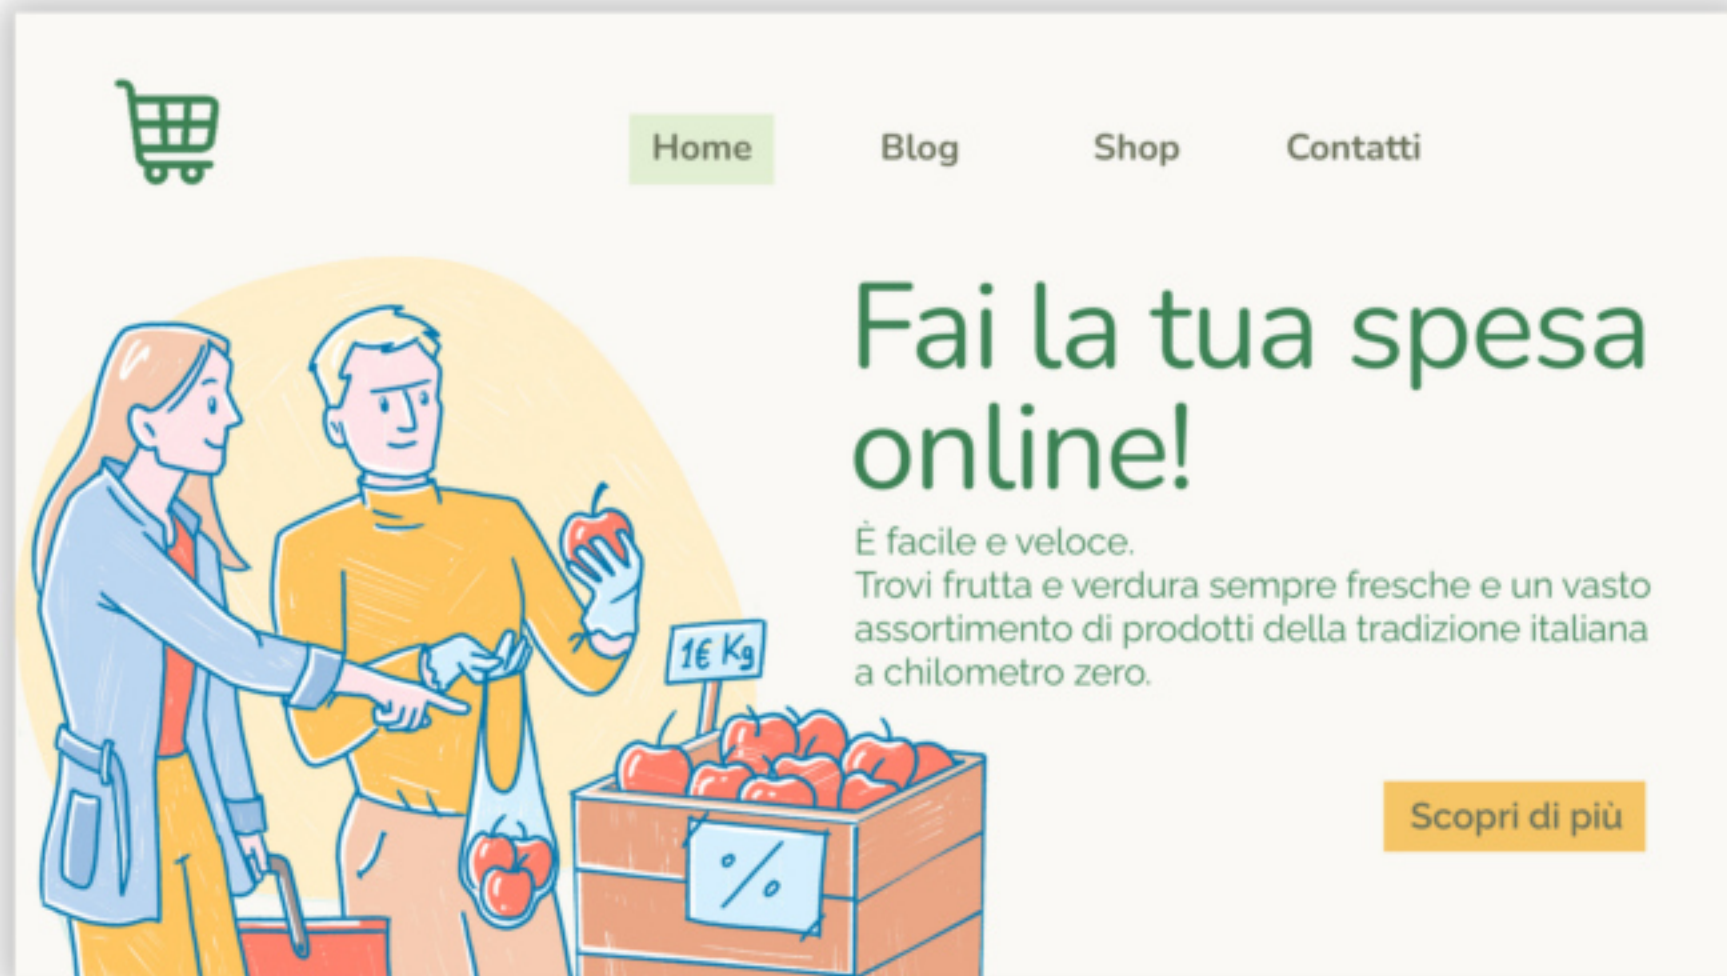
Home Blog Shop Contatti

Fai la tua spesa online!

È facile e veloce.
Trovi frutta e verdura sempre fresche e un vasto assortimento di prodotti della tradizione italiana a chilometro zero.

1€ Kg

%

Scopri di più